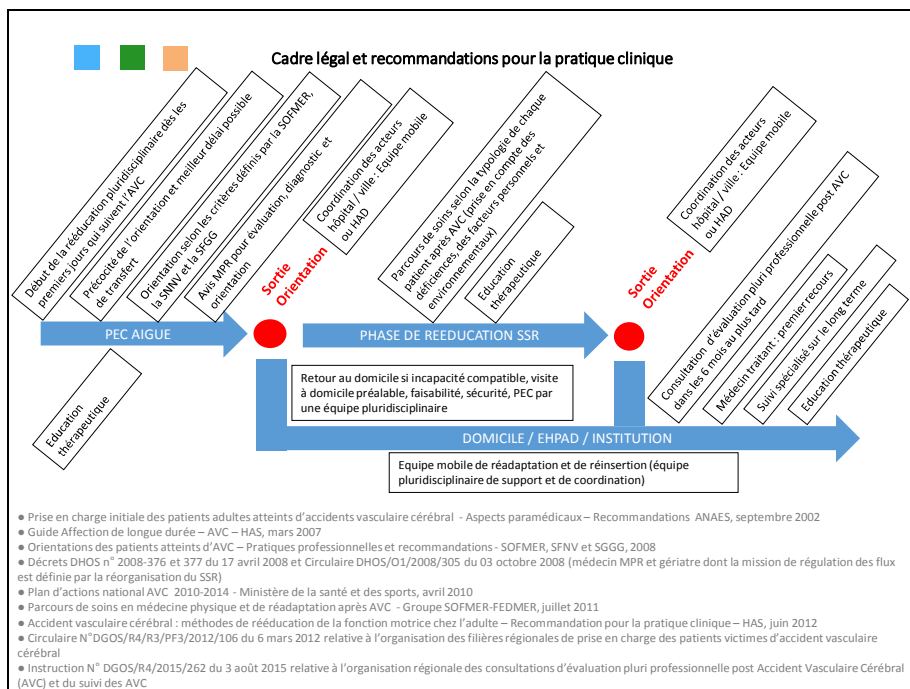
Cadre légal et recommandations pour la pratique clinique

Début de la rééducation pluridisciplinaire dès les premiers jours qui suivent l'AVC

Précocité de l'orientation et meilleur délai possible de transfert

Orientation selon les critères définis par la SOFMER, la SNNV et la SFGG

Avis MPR pour évaluation, diagnostic et orientation

Coordination des acteurs hôpital / ville : Equipe mobile ou HAD

Sortie Orientation

Parcours de soins selon la typologie de chaque patient après AVC (prise en compte des déficiences, des facteurs personnels et environnementaux)

Education thérapeutique

Coordination des acteurs hôpital / ville : Equipe mobile ou HAD

Sortie Orientation

Consultation d'évaluation pluri professionnelle post AVC dans les 6 mois au plus tard

Médecin traitant : premier recours

Suivi spécialisé sur le long terme

Education thérapeutique

PEC AIGUE

PHASE DE REEDUCATION SSR

Education thérapeutique

Retour au domicile si incapacité compatible, visite à domicile préalable, faisabilité, sécurité, PEC par une équipe pluridisciplinaire

DOMICILE / EHPAD / INSTITUTION

Equipe mobile de réadaptation et de réinsertion (équipe pluridisciplinaire de support et de coordination)

● Prise en charge initiale des patients adultes atteints d'accidents vasculaire cérébral - Aspects paramédicaux – Recommandations ANAES, septembre 2002
● Guide Affection de longue durée – AVC – HAS, mars 2007
● Orientations des patients atteints d'AVC – Pratiques professionnelles et recommandations - SOFMER, SFNV et SGGG, 2008
● Décrets DHOS n° 2008-376 et 377 du 17 avril 2008 et Circulaire DHOS/O1/2008/305 du 03 octobre 2008 (médecin MPR et gériatre dont la mission de régulation des flux est définie par la réorganisation du SSR)
● Plan d'actions national AVC 2010-2014 - Ministère de la santé et des sports, avril 2010
● Parcours de soins en médecine physique et de réadaptation après AVC - Groupe SOFMER-FEDMER, juillet 2011
● Accident vasculaire cérébral : méthodes de rééducation de la fonction motrice chez l'adulte – Recommandation pour la pratique clinique – HAS, juin 2012
● Circulaire N°DGOS/R4/R3/PF3/2012/106 du 6 mars 2012 relative à l'organisation des filières régionales de prise en charge des patients victimes d'accident vasculaire cérébral
● Instruction N° DGOS/R4/2015/262 du 3 août 2015 relative à l'organisation régionale des consultations d'évaluation pluri professionnelle post Accident Vasculaire Cérébral (AVC) et du suivi des AVC